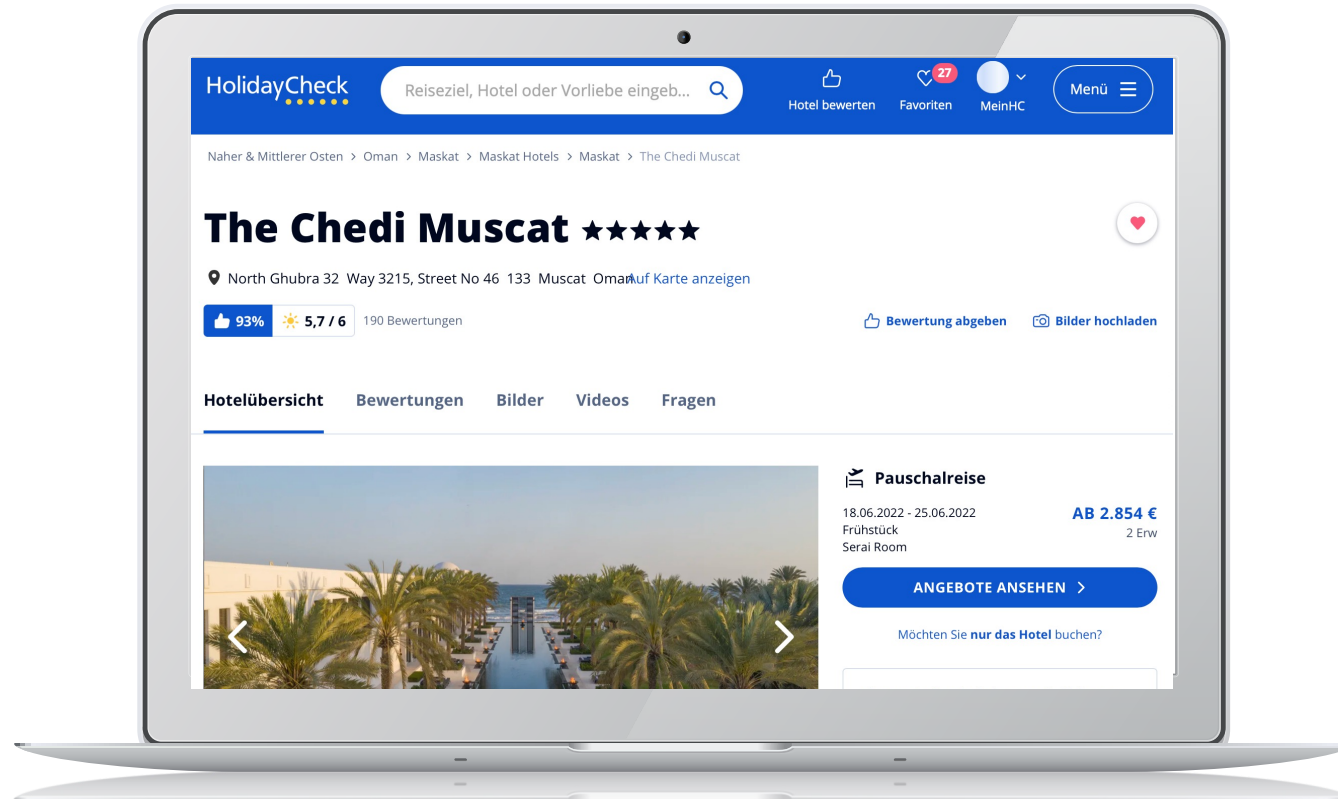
HolidayCheck

Reiseziel, Hotel oder Vorliebe eingeb...

Hotel bewerten

27
Favoriten

MeinHC

Menü

Naher & Mittlerer Osten > Oman > Maskat > Maskat Hotels > Maskat > The Chedi Muscat

The Chedi Muscat ★★★★★

North Ghubra 32 Way 3215, Street No 46 133 Muscat OmanAuf Karte anzeigen

93% 5,7 / 6 190 Bewertungen

Bewertung abgeben

Bilder hochladen

Hotelübersicht Bewertungen Bilder Videos Fragen

Pauschalreise

18.06.2022 - 25.06.2022
Frühstück
Serai Room

AB 2.854 €
2 Erw

ANGEBOTE ANSEHEN >

Möchten Sie nur das Hotel buchen?